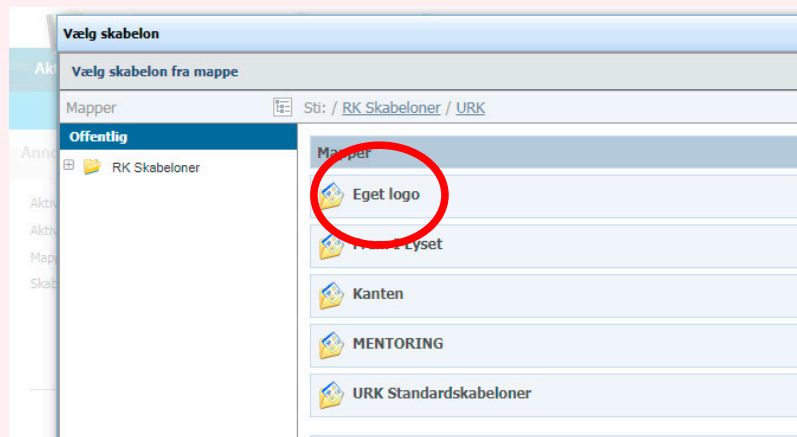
Vælg skabelon

Vælg skabelon fra mappe

Akt

Mapper

Sti: / RK Skabeloner / URK

Offentlig

RK Skabeloner

Ann

Aktiv

Aktiv

Map

Skab

Mapper

Eget logo

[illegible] Lyset

Kanten

MENTORING

URK Standardskabeloner